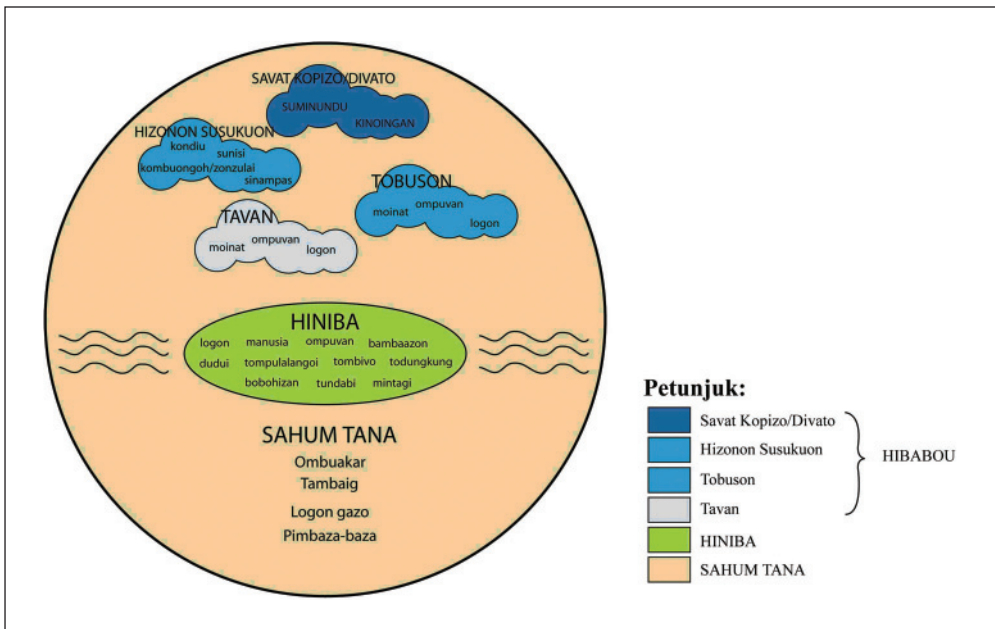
SAVAT KOPIZO/DIVATO
SUMINUNDU
KINOINGAN

HIZONON SUSUKUON
kondiu
sunisi
kombuongoh/zonzulai
sinampas

TOBUSON
moinat
ompuvan
logon

TAVAN
moinat
ompuvan
logon

HINIBA
logon manusia ompuvan bambaazon
dudui tompulalangoi tombivo todungkung
bobohizan tundabi mintagi

SAHUM TANA
Ombuakar
Tambaig
Logon gazo
Pimbaza-baza

Petunjuk:

Savat Kopizo/Divato
Hizonon Susukuon
Tobuson
Tavan
HIBABOU
HINIBA
SAHUM TANA